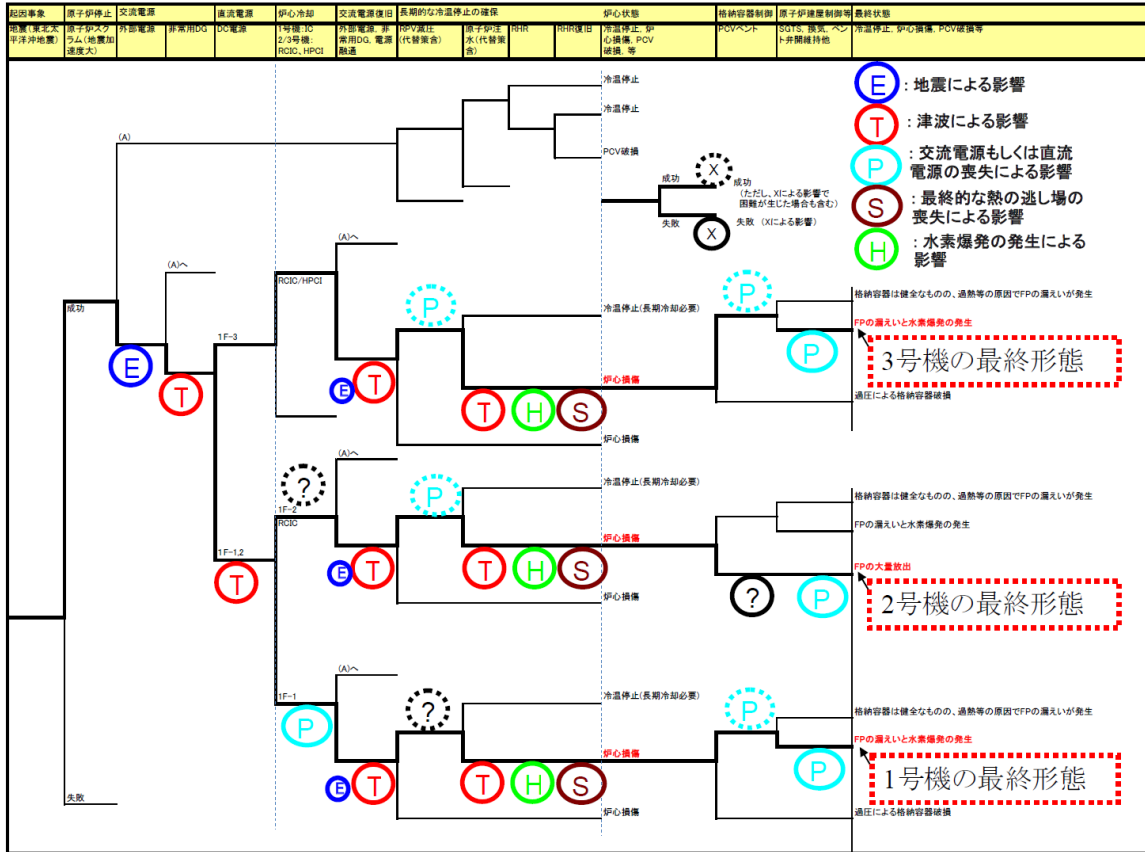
| 起因事象 | 原子炉停止 | 交流電源 | | 直流電源 | 炉心冷却 | 交流電源復旧 | 長期的な冷温停止の確保 | | | | 炉心状態 | 格納容器制御 | 原子炉建屋制御等 | 最終状態 |
|---|---|---|---|---|---|---|---|---|---|---|---|---|---|---|
| 地震（東北太平洋沖地震） | 原子炉スクラム（地震加速度大） | 外部電源 | 非常用DG | DC電源 | 1号機：IC 2/3号機：RCIC、HPCI | 外部電源、非常用DG、電源融通 | RPV減圧（代替策含） | 原子炉注水（代替策含） | RHR | RHR復旧 | 冷温停止、炉心損傷、PCV破損、等 | PCVベント | SGTS、換気、ベント弁開維持他 | 冷温停止、炉心損傷、PCV破損等 |

E：地震による影響
T：津波による影響
P：交流電源もしくは直流電源の喪失による影響
S：最終的な熱の逃し場の喪失による影響
H：水素爆発の発生による影響

冷温停止
冷温停止
PCV破損
成功
X
（ただし、Xによる影響で困難が生じた場合も含む）
失敗（Xによる影響）
X

(A)
(A)へ
(A)へ
成功
E
T
1F-3
RCIC/HPCI
P
E T
T H S
冷温停止（長期冷却必要）
炉心損傷
炉心損傷
P
P
格納容器は健全なものの、過熱等の原因でFPの漏えいが発生
FPの漏えいと水素爆発の発生
3号機の最終形態
過圧による格納容器破損

(A)へ
?
1F-2
RCIC
1F-1,2
T
P
E T
T H S
冷温停止（長期冷却必要）
炉心損傷
炉心損傷
?
P
格納容器は健全なものの、過熱等の原因でFPの漏えいが発生
FPの漏えいと水素爆発の発生
FPの大量放出
2号機の最終形態

(A)へ
1F-1
P
?
E T
T H S
冷温停止（長期冷却必要）
炉心損傷
炉心損傷
P
P
格納容器は健全なものの、過熱等の原因でFPの漏えいが発生
FPの漏えいと水素爆発の発生
1号機の最終形態
過圧による格納容器破損
失敗